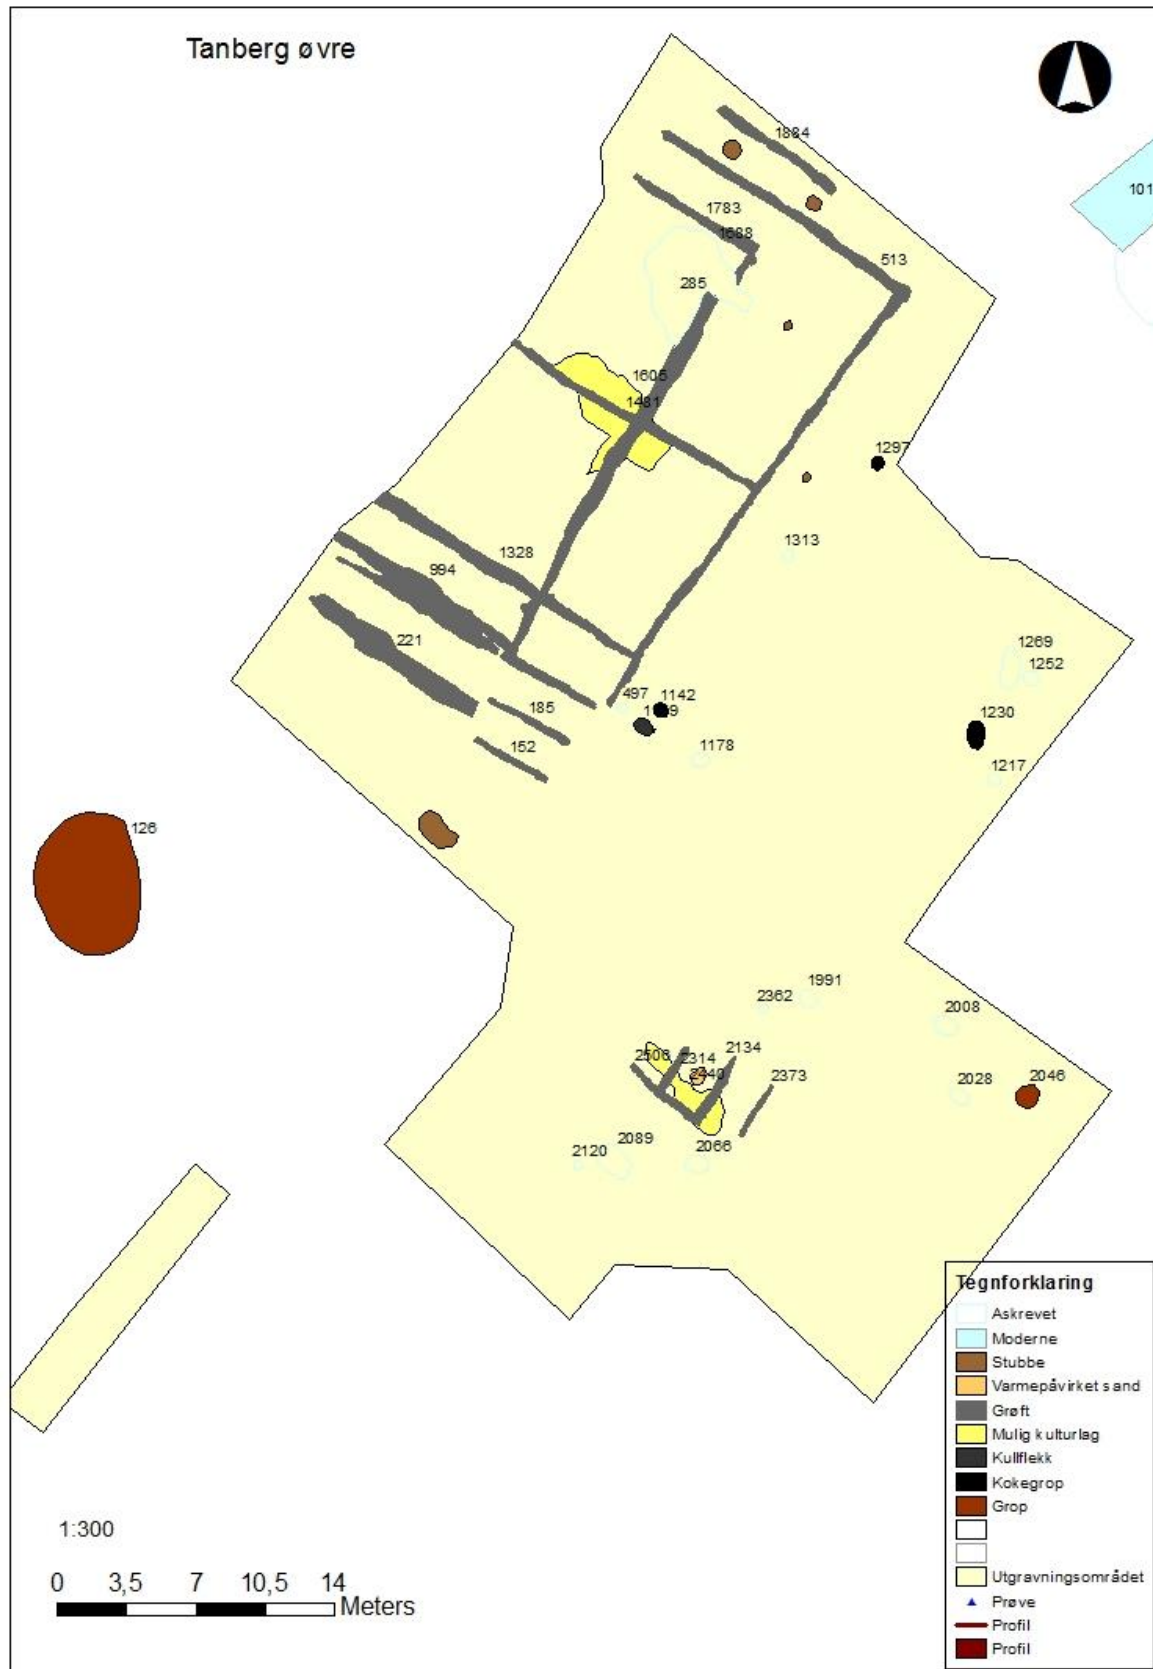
Tanberg øvre

1824
101
1783
1688
513
285
1605
1481
1297
1313
1328
994
221
1269
1252
497
1142
1149
1230
185
1178
152
1217
126
1991
2362
2008
2506
2314
2134
2340
2373
2028
2046
2120
2089
2066

Tegnforklaring
Askrevet
Moderne
Stubbe
Varmepåvirket sand
Grøft
Mulig kulturlag
Kullflekk
Kokegrop
Grop
Utgravningsområdet
Prøve
Profil
Profil

1:300

0 3,5 7 10,5 14 Meters